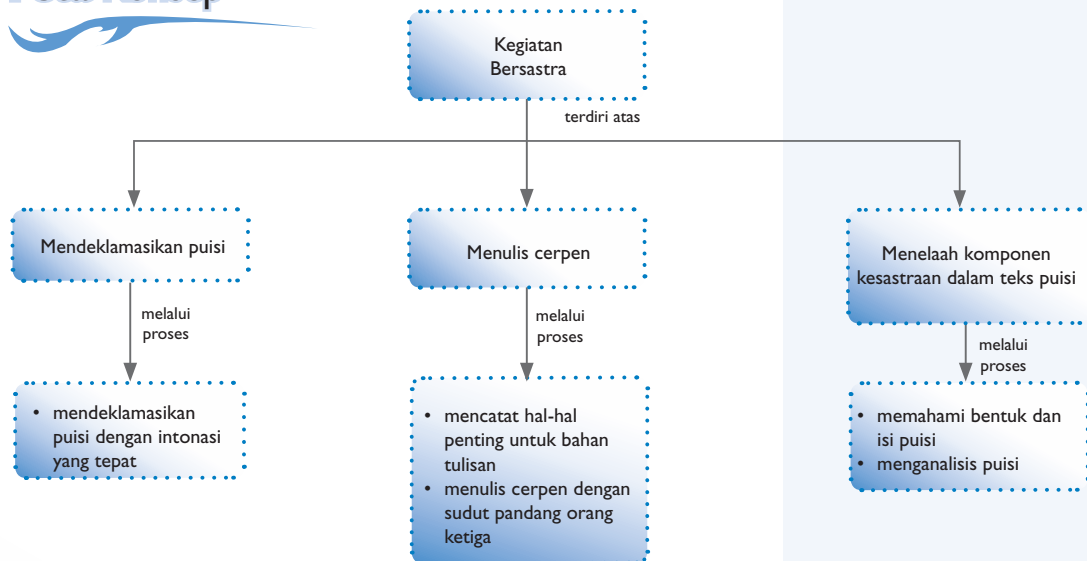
Kegiatan Bersastra

terdiri atas

Mendeklamasikan puisi

melalui proses

• mendeklamasikan puisi dengan intonasi yang tepat

Menulis cerpen

melalui proses

• mencatat hal-hal penting untuk bahan tulisan
• menulis cerpen dengan sudut pandang orang ketiga

Menelaah komponen kesastraan dalam teks puisi

melalui proses

• memahami bentuk dan isi puisi
• menganalisis puisi